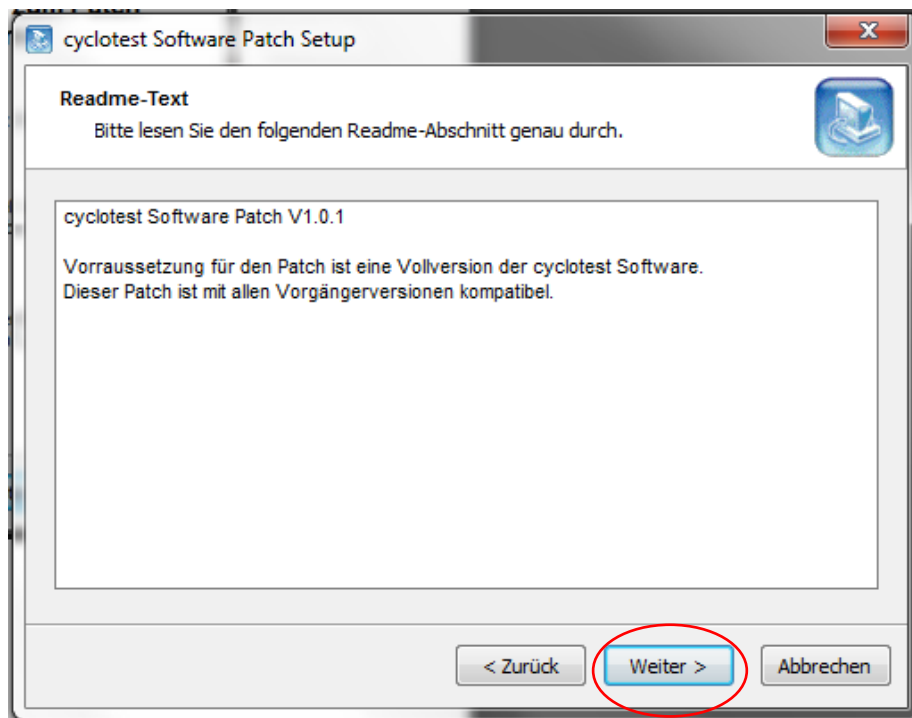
cyclotest Software Patch Setup

Readme-Text

Bitte lesen Sie den folgenden Readme-Abschnitt genau durch.

cyclotest Software Patch V1.0.1

Vorraussetzung für den Patch ist eine Vollversion der cyclotest Software.
Dieser Patch ist mit allen Vorgängerversionen kompatibel.

< Zurück

Weiter >

Abbrechen